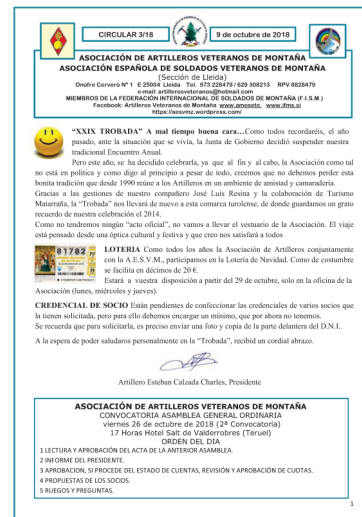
CIRCULAR 3/18

9 de octubre de 2018

ASOCIACIÓN DE ARTILLEROS VETERANOS DE MONTAÑA
ASOCIACIÓN ESPAÑOLA DE SOLDADOS VETERANOS DE MONTAÑA
(Sección de Lleida)
Onofre Cerveró Nº 1 E 25004 Lleida Tel. 973 228479 / 629 308213 RPV 8828479
e-mail: artillerosveteranos@hotmail.com
MIEMBROS DE LA FEDERACIÓN INTERNACIONAL DE SOLDADOS DE MONTAÑA (F.I.S.M.)
Facebook: Artilleros Veteranos de Montaña www.aesvm.es www.ifms.si
https://aesvmz.wordpress.com/

"XXIX TROBADA" A mal tiempo buena cara…Como todos recordaréis, el año pasado, ante la situación que se vivía, la Junta de Gobierno decidió suspender nuestra tradicional Encuentro Anual.
Pero este año, se ha decidido celebrarla, ya que al fin y al cabo, la Asociación como tal no está en política y como digo al principio a pesar de todo, creemos que no debemos perder esta bonita tradición que desde 1990 reúne a los Artilleros en un ambiente de amistad y camaradería.
Gracias a las gestiones de nuestro compañero José Luis Resina y la colaboración de Turismo Matarraña, la "Trobada" nos llevará de nuevo a esta comarca turolense, de donde guardamos un grato recuerdo de nuestra celebración el 2014.
Como no tendremos ningún "acto oficial", no vamos a llevar el vestuario de la Asociación. El viaje está pensado desde una óptica cultural y festiva y que creo nos satisfará a todos

LOTERIA Como todos los años la Asociación de Artilleros conjuntamente con la A.E.S.V.M., participamos en la Lotería de Navidad. Como de costumbre se facilita en décimos de 20 €.
Estará a vuestra disposición a partir del 29 de octubre, solo en la oficina de la Asociación (lunes, miércoles y jueves).

CREDENCIAL DE SOCIO Están pendientes de confeccionar las credenciales de varios socios que la tienen solicitada, pero para ello debemos encargar un mínimo, que por ahora no tenemos.
Se recuerda que para solicitarla, es preciso enviar una foto y copia de la parte delantera del D.N.I..

A la espera de poder saludaros personalmente en la "Trobada", recibid un cordial abrazo.

Artillero Esteban Calzada Charles, Presidente

ASOCIACIÓN DE ARTILLEROS VETERANOS DE MONTAÑA
CONVOCATORIA ASAMBLEA GENERAL ORDINARIA
viernes 26 de octubre de 2018 (2ª Convocatoria)
17 Horas Hotel Salt de Valderrobres (Teruel)
ORDEN DEL DIA
1 LECTURA Y APROBACIÓN DEL ACTA DE LA ANTERIOR ASAMBLEA.
2 INFORME DEL PRESIDENTE.
3 APROBACION, SI PROCEDE DEL ESTADO DE CUENTAS, REVISIÓN Y APROBACIÓN DE CUOTAS.
4 PROPUESTAS DE LOS SOCIOS.
5 RUEGOS Y PREGUNTAS.

1